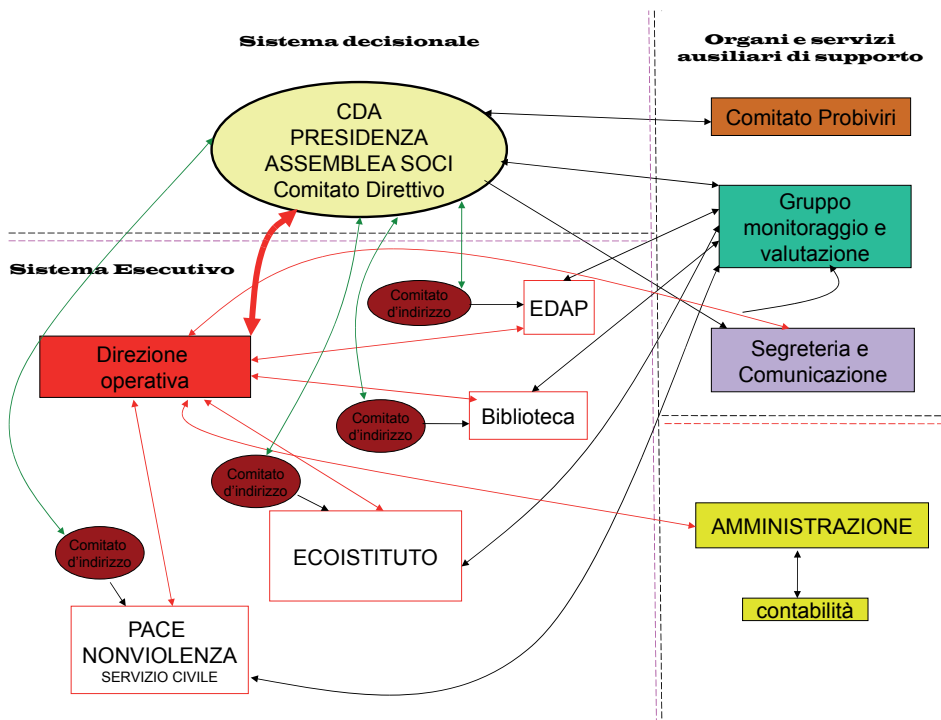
Sistema decisionale

Organi e servizi ausiliari di supporto

CDA
PRESIDENZA
ASSEMBLEA SOCI
Comitato Direttivo

Comitato Probiviri

Gruppo monitoraggio e valutazione

Sistema Esecutivo

Comitato d'indirizzo

EDAP

Direzione operativa

Segreteria e Comunicazione

Comitato d'indirizzo

Biblioteca

Comitato d'indirizzo

AMMINISTRAZIONE

Comitato d'indirizzo

ECOISTITUTO

contabilità

PACE
NONVIOLENZA
SERVIZIO CIVILE